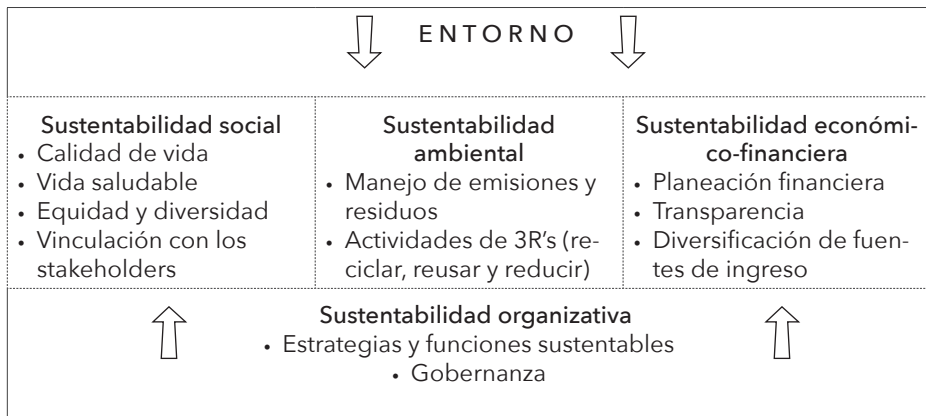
ENTORNO

| Sustentabilidad social | Sustentabilidad ambiental | Sustentabilidad económico-financiera |
|---|---|---|
| • Calidad de vida<br>• Vida saludable<br>• Equidad y diversidad<br>• Vinculación con los stakeholders | • Manejo de emisiones y residuos<br>• Actividades de 3R's (reciclar, reusar y reducir) | • Planeación financiera<br>• Transparencia<br>• Diversificación de fuentes de ingreso |

Sustentabilidad organizativa
• Estrategias y funciones sustentables
• Gobernanza